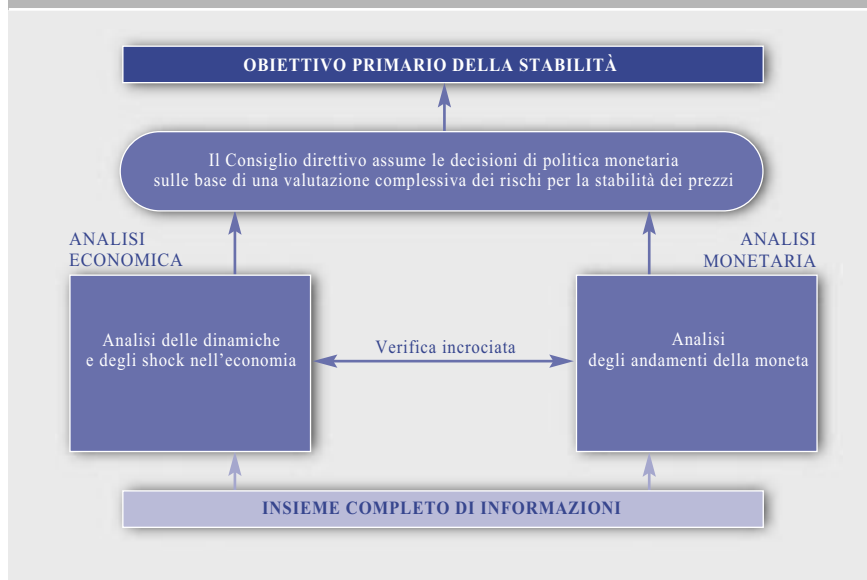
OBIETTIVO PRIMARIO DELLA STABILITÀ

Il Consiglio direttivo assume le decisioni di politica monetaria sulle base di una valutazione complessiva dei rischi per la stabilità dei prezzi

ANALISI ECONOMICA

ANALISI MONETARIA

Analisi delle dinamiche e degli shock nell'economia

Verifica incrociata

Analisi degli andamenti della moneta

INSIEME COMPLETO DI INFORMAZIONI